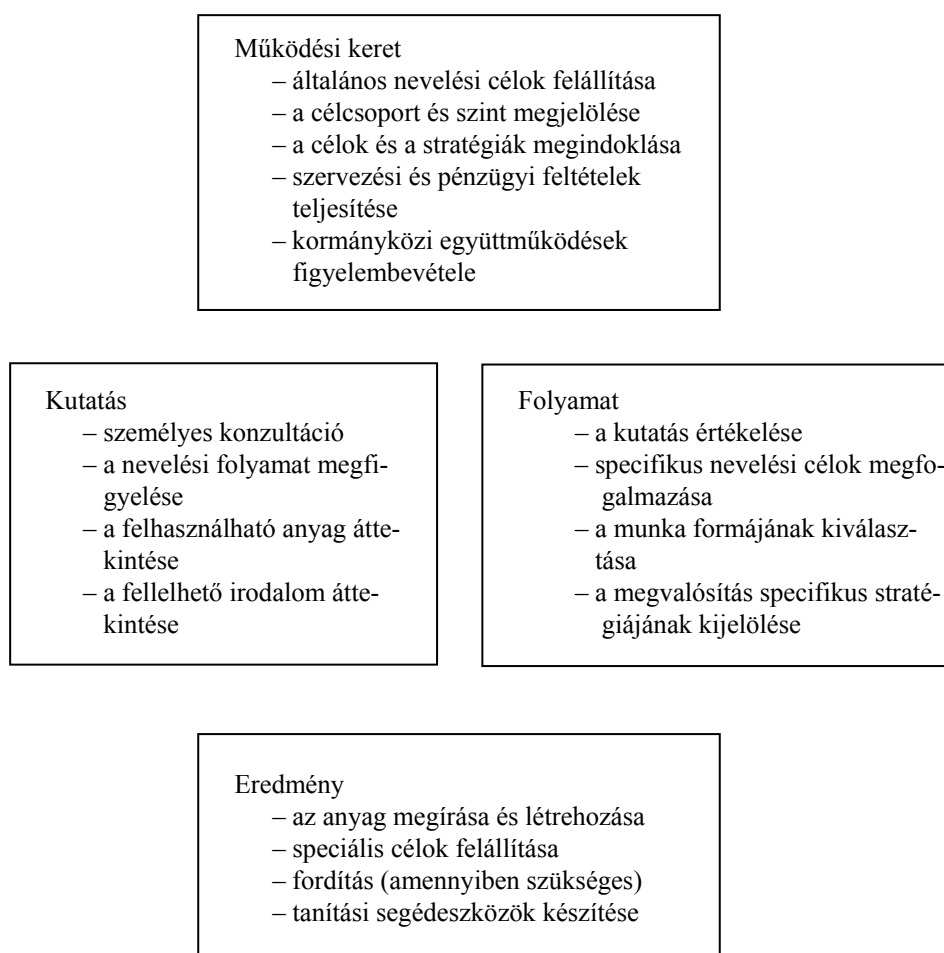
Működési keret
– általános nevelési célok felállítása
– a célcsoport és szint megjelölése
– a célok és a stratégiák megindoklása
– szervezési és pénzügyi feltételek teljesítése
– kormányközi együttműködések figyelembevétele

Kutatás
– személyes konzultáció
– a nevelési folyamat megfigyelése
– a felhasználható anyag áttekintése
– a fellelhető irodalom áttekintése

Folyamat
– a kutatás értékelése
– specifikus nevelési célok megfogalmazása
– a munka formájának kiválasztása
– a megvalósítás specifikus stratégiájának kijelölése

Eredmény
– az anyag megírása és létrehozása
– speciális célok felállítása
– fordítás (amennyiben szükséges)
– tanítási segédeszközök készítése